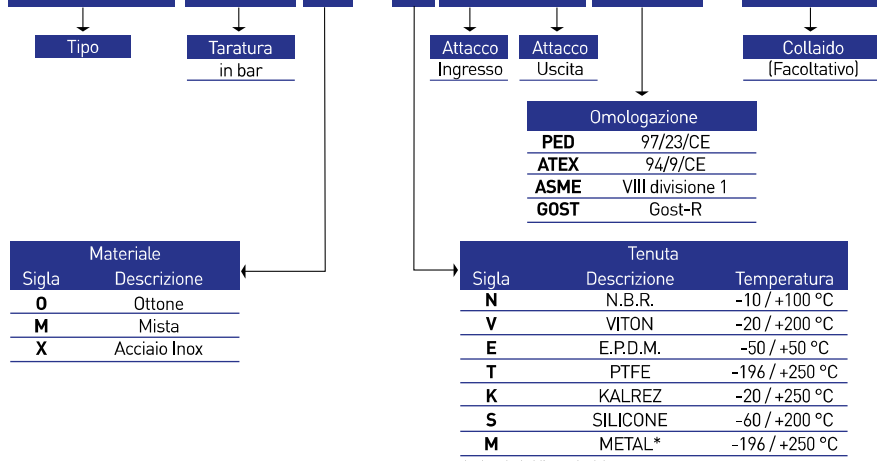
Tipo

Taratura
in bar

Attacco
Ingresso

Attacco
Uscita

Collaido
(Facoltativo)

| Omologazione | |
|---|---|
| **PED** | 97/23/CE |
| **ATEX** | 94/9/CE |
| **ASME** | VIII divisione 1 |
| **GOST** | Gost-R |

Materiale

| Sigla | Descrizione |
|---|---|
| **O** | Ottone |
| **M** | Mista |
| **X** | Acciaio Inox |

Tenuta

| Sigla | Descrizione | Temperatura |
|---|---|---|
| **N** | N.B.R. | -10 / +100 °C |
| **V** | VITON | -20 / +200 °C |
| **E** | E.P.D.M. | -50 / +50 °C |
| **T** | PTFE | -196 / +250 °C |
| **K** | KALREZ | -20 / +250 °C |
| **S** | SILICONE | -60 / +200 °C |
| **M** | METAL* | -196 / +250 °C |